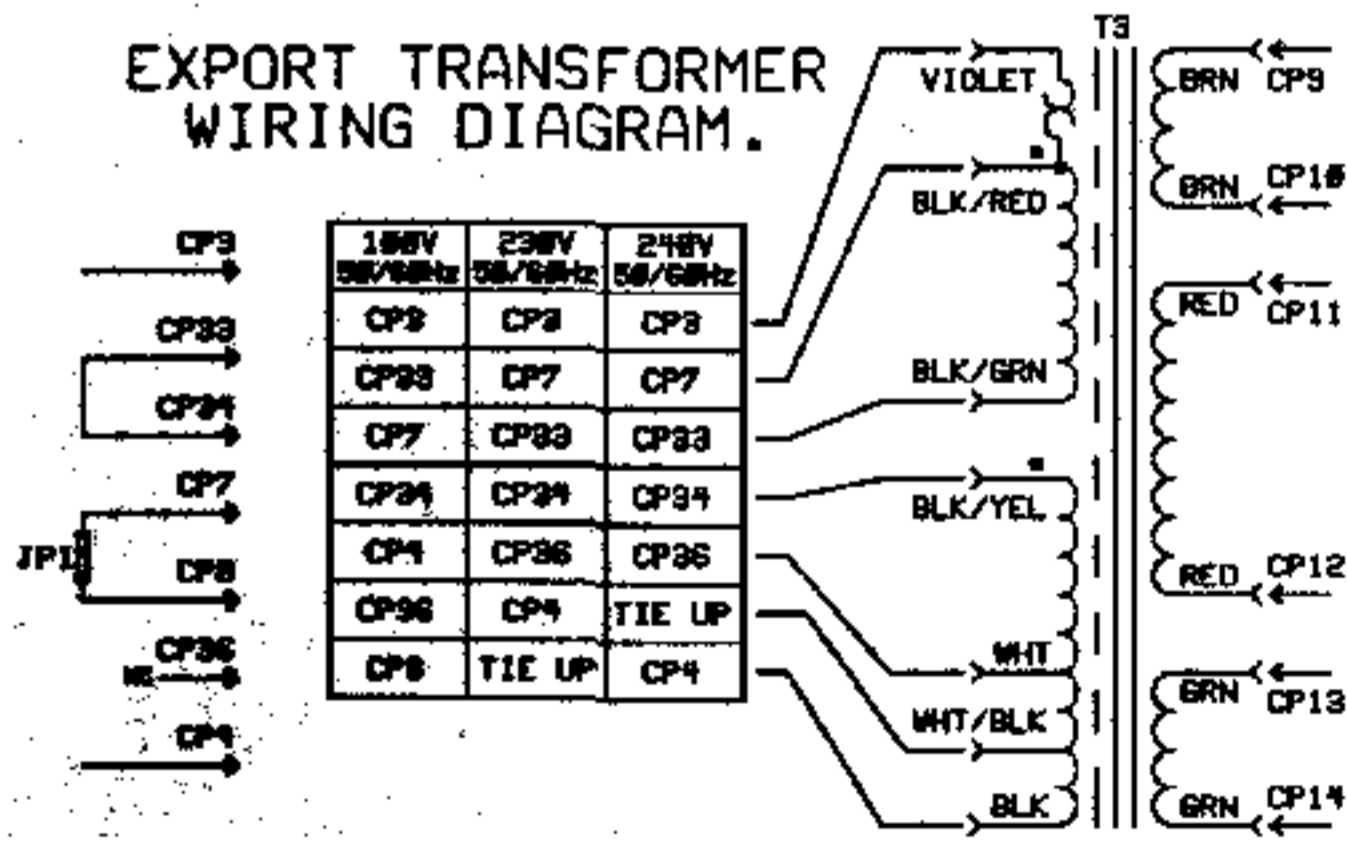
EXPORT TRANSFORMER WIRING DIAGRAM.

CP3

CP33

CP34

CP7

JP1

CP8

CP36

NC

CP4

| 100V 50/60Hz | 230V 50/60Hz | 240V 50/60Hz |
|---|---|---|
| CP3 | CP3 | CP3 |
| CP33 | CP7 | CP7 |
| CP7 | CP33 | CP33 |
| CP34 | CP34 | CP34 |
| CP4 | CP36 | CP36 |
| CP36 | CP4 | TIE UP |
| CP8 | TIE UP | CP4 |

T3

VIOLET

BLK/RED

BLK/GRN

BLK/YEL

WHT

WHT/BLK

BLK

BRN CP9

BRN CP10

RED CP11

RED CP12

GRN CP13

GRN CP14